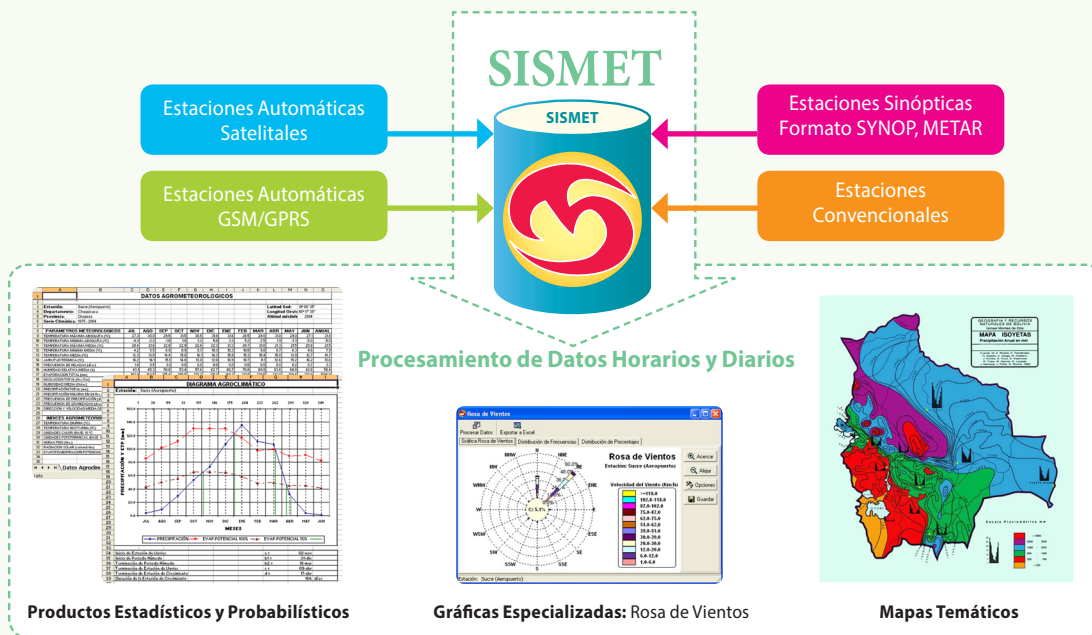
SISMET

Estaciones Automáticas Satelitales

Estaciones Automáticas GSM/GPRS

SISMET

Estaciones Sinópticas Formato SYNOP, METAR

Estaciones Convencionales

Procesamiento de Datos Horarios y Diarios

DATOS AGROMETEOROLOGICOS

DIAGRAMA AGROCLIMÁTICO

Rosa de Vientos

Rosa de Vientos
Estación: Sucre (Aeropuerto)

Velocidad del Viento (Km/h)

Acercar
Alejar
Opciones
Guardar

MAPA ISOYETAS

Productos Estadísticos y Probabilísticos

Gráficas Especializadas: Rosa de Vientos

Mapas Temáticos